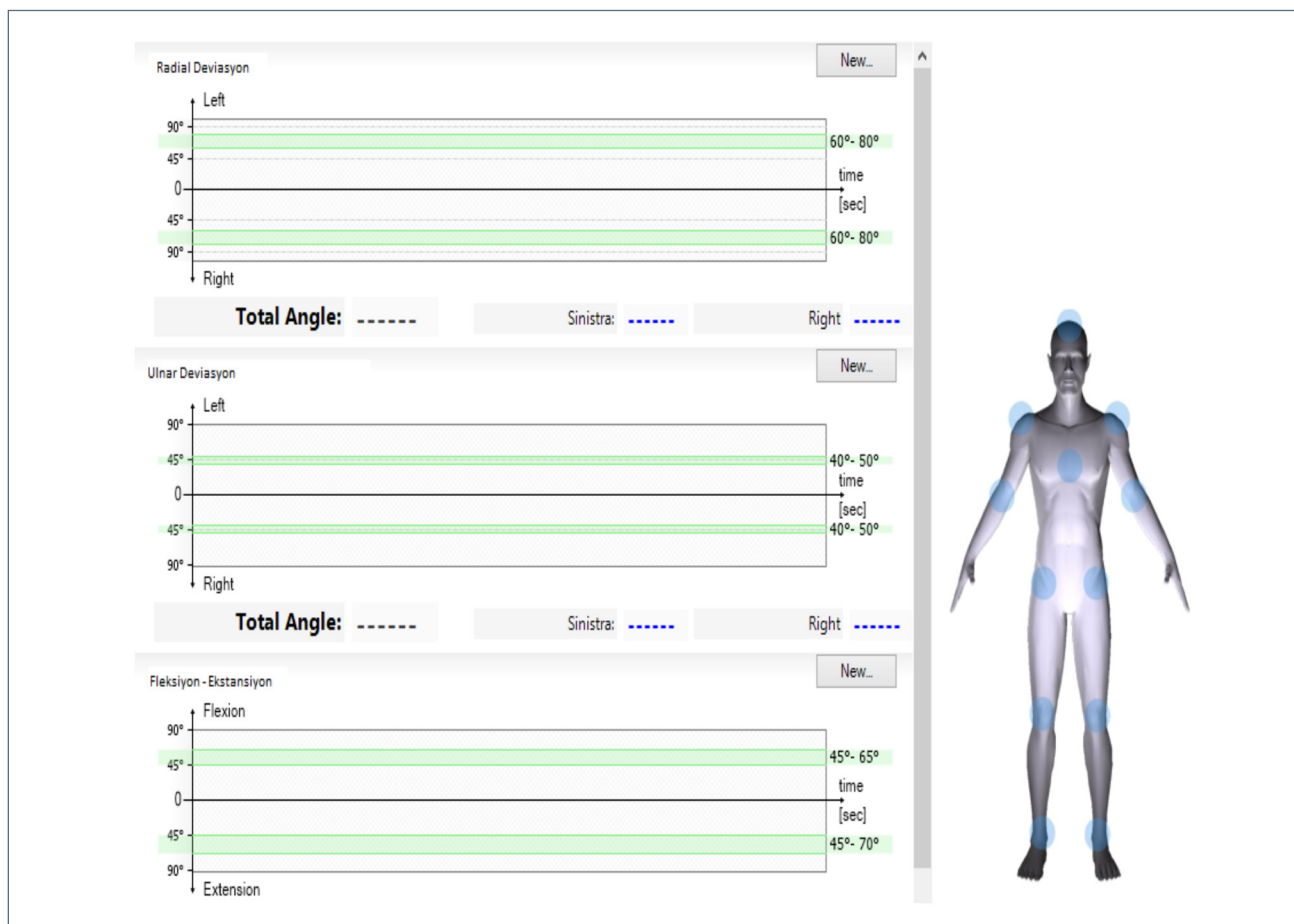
Radial Deviasyon

New...

Left

90°
45°
0
45°
90°

60°- 80°

time
[sec]

60°- 80°

Right

Total Angle: ------

Sinistra: ------

Right ------

Ulnar Deviasyon

New...

Left

90°
45°
0
45°
90°

40°- 50°

time
[sec]

40°- 50°

Right

Total Angle: ------

Sinistra: ------

Right ------

Fleksiyon - Ekstansiyon

New...

Flexion

90°
45°
0
45°
90°

45°- 65°

time
[sec]

45°- 70°

Extension